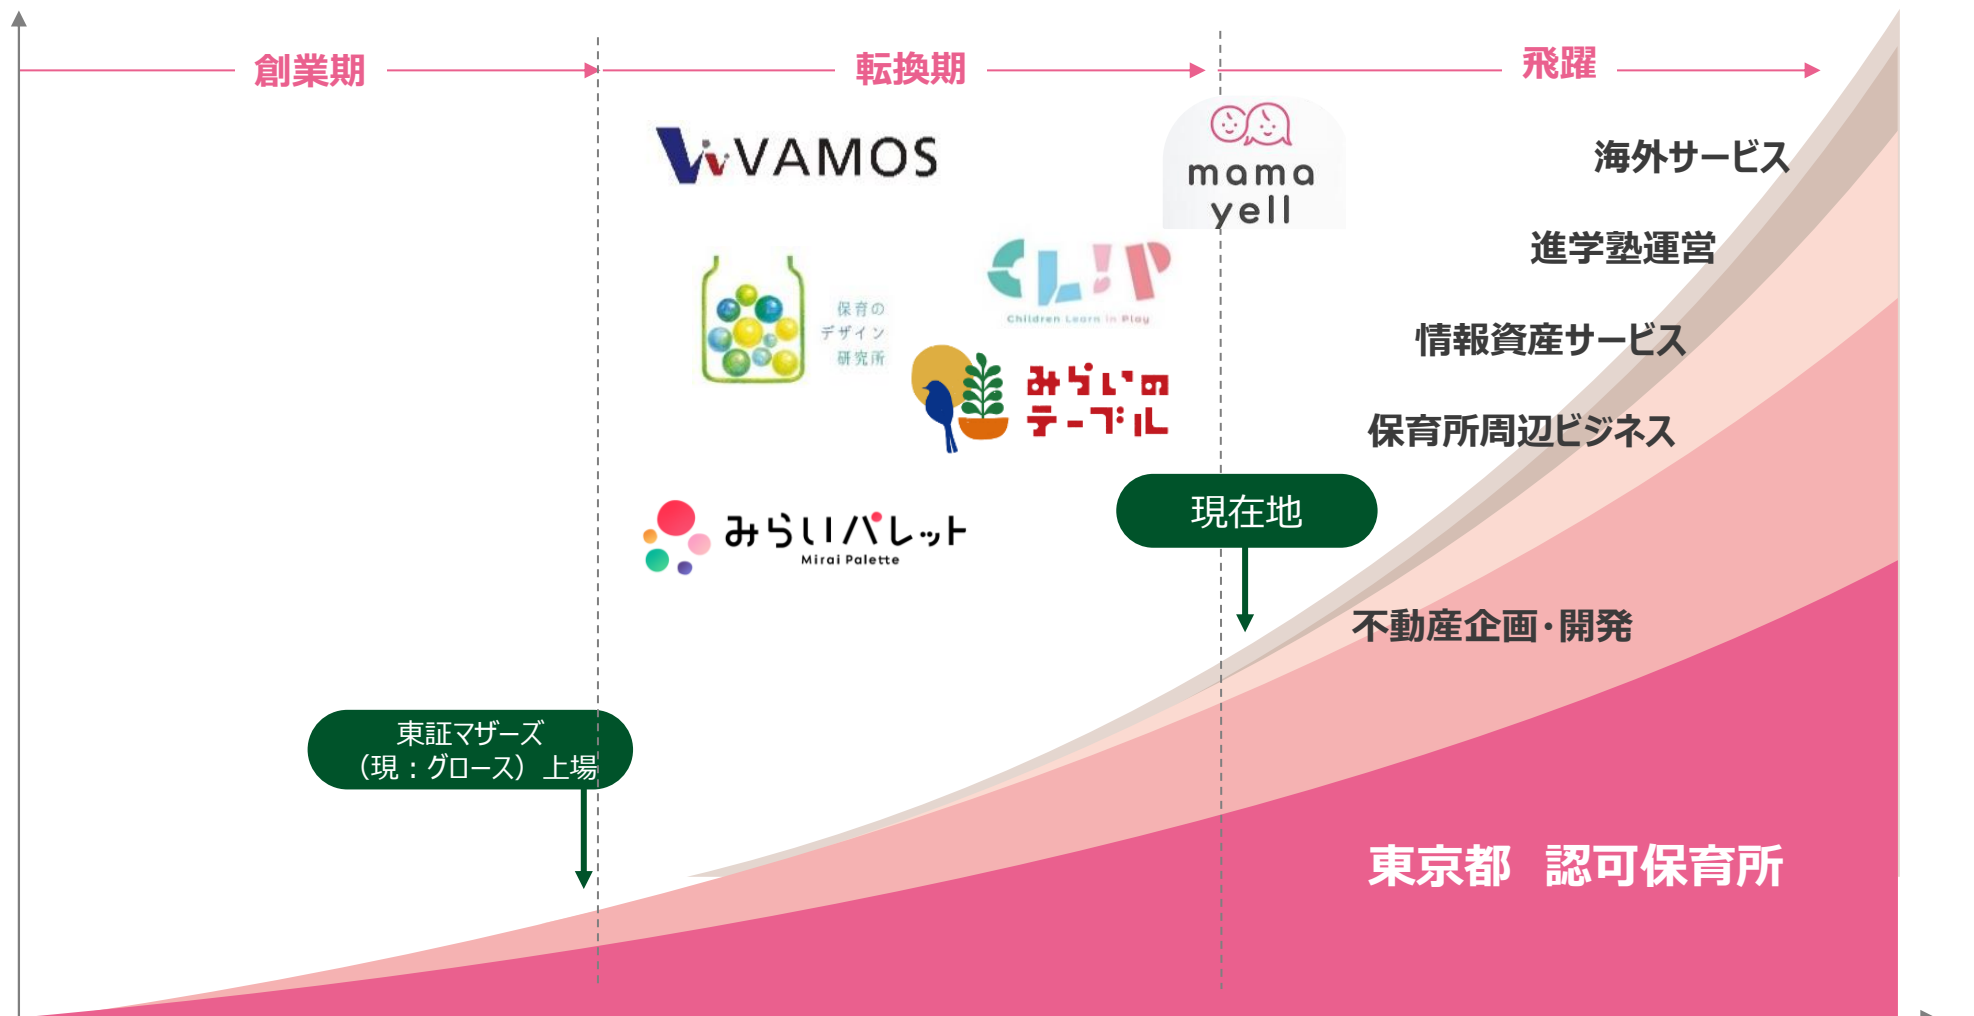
創業期

転換期

飛躍

VAMOS

mama yell

海外サービス

進学塾運営

保育のデザイン研究所

CL!P Children Learn in Play

情報資産サービス

みらいのテーブル

保育所周辺ビジネス

現在地

みらいパレット Mirai Palette

不動産企画・開発

東証マザーズ（現：グロース）上場

東京都　認可保育所